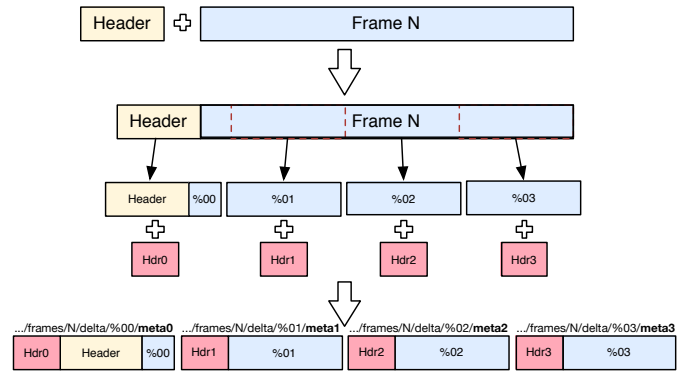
Header

Frame N

Header

Frame N

Header

%00

%01

%02

%03

Hdr0

Hdr1

Hdr2

Hdr3

.../frames/N/delta/%00/**meta0**

Hdr0

Header

%00

.../frames/N/delta/%01/**meta1**

Hdr1

%01

.../frames/N/delta/%02/**meta2**

Hdr2

%02

.../frames/N/delta/%03/**meta3**

Hdr3

%03